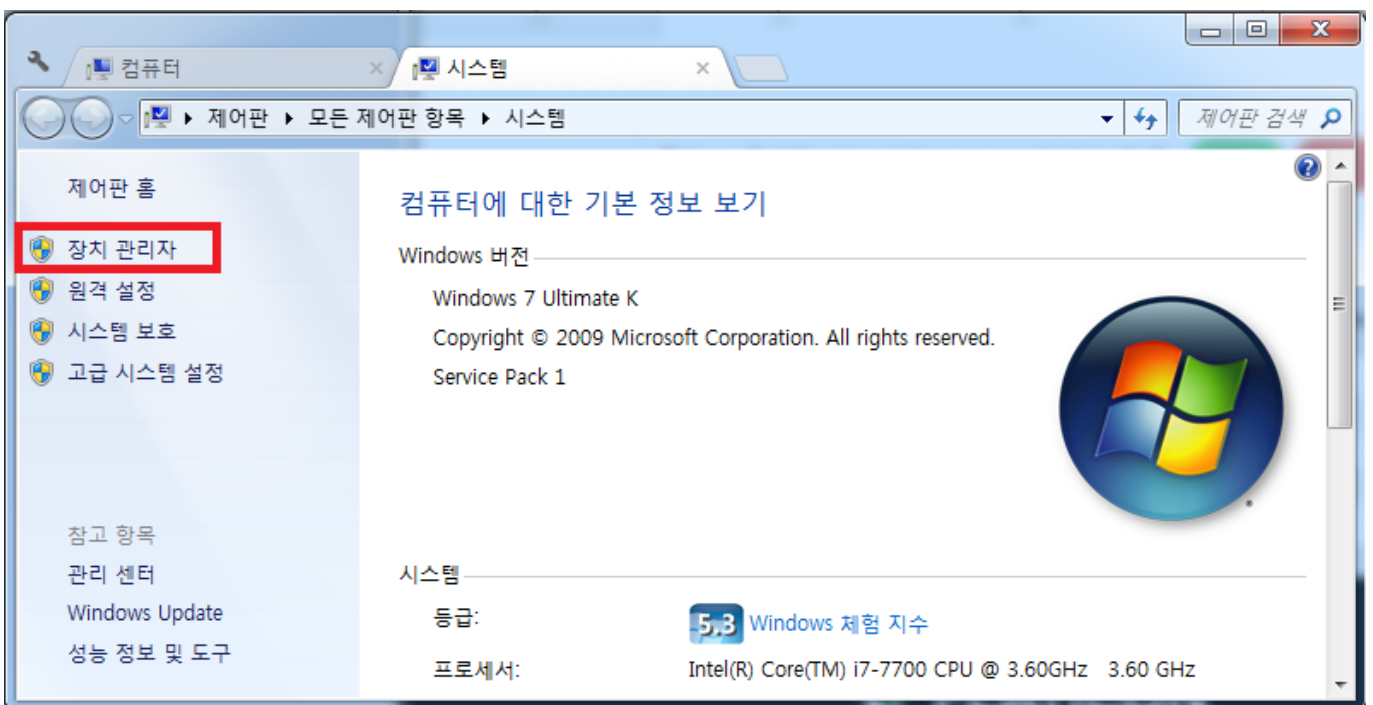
컴퓨터 ×
시스템 ×

▸ 제어판 ▸ 모든 제어판 항목 ▸ 시스템

제어판 검색

제어판 홈

장치 관리자
원격 설정
시스템 보호
고급 시스템 설정

참고 항목
관리 센터
Windows Update
성능 정보 및 도구

컴퓨터에 대한 기본 정보 보기

Windows 버전

Windows 7 Ultimate K

Copyright © 2009 Microsoft Corporation. All rights reserved.

Service Pack 1

시스템

등급: 5.3 Windows 체험 지수

프로세서: Intel(R) Core(TM) i7-7700 CPU @ 3.60GHz 3.60 GHz